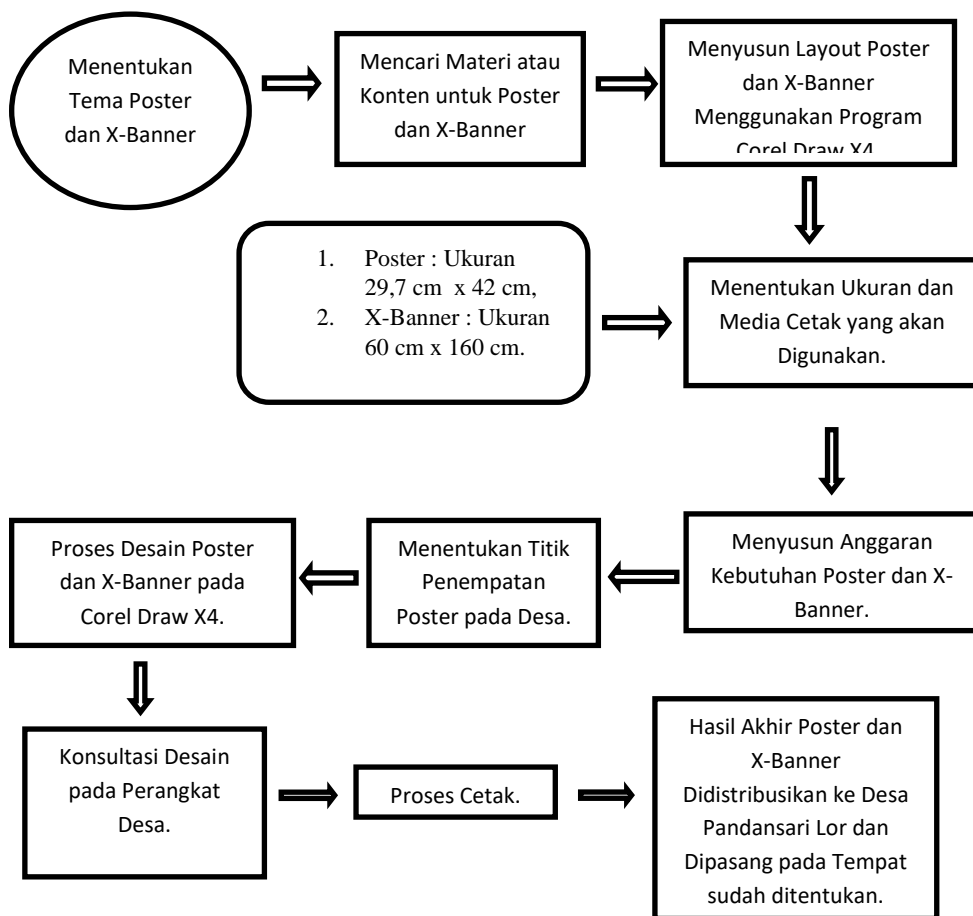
Menentukan Tema Poster dan X-Banner

Mencari Materi atau Konten untuk Poster dan X-Banner

Menyusun Layout Poster dan X-Banner Menggunakan Program Corel Draw X4

1. Poster : Ukuran 29,7 cm x 42 cm,
2. X-Banner : Ukuran 60 cm x 160 cm.

Menentukan Ukuran dan Media Cetak yang akan Digunakan.

Menyusun Anggaran Kebutuhan Poster dan X-Banner.

Menentukan Titik Penempatan Poster pada Desa.

Proses Desain Poster dan X-Banner pada Corel Draw X4.

Konsultasi Desain pada Perangkat Desa.

Proses Cetak.

Hasil Akhir Poster dan X-Banner Didistribusikan ke Desa Pandansari Lor dan Dipasang pada Tempat sudah ditentukan.